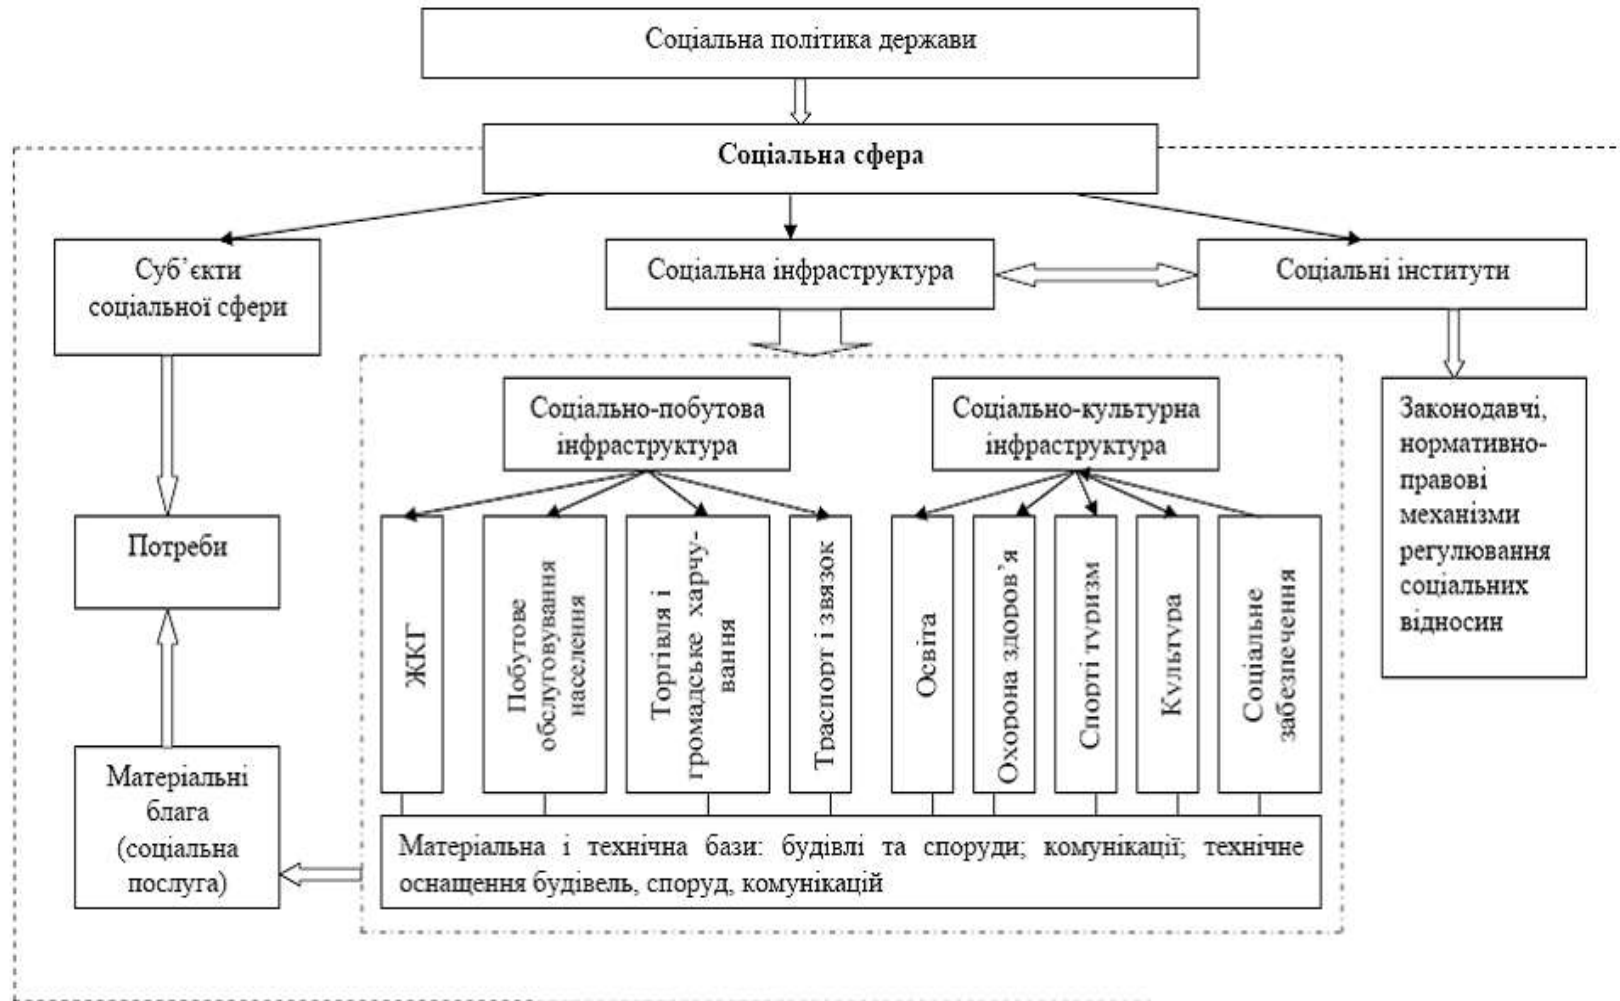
Соціальна політика держави

Соціальна сфера

Суб'єкти соціальної сфери

Соціальна інфраструктура

Соціальні інститути

Соціально-побутова інфраструктура

Соціально-культурна інфраструктура

Законодавчі, нормативно-правові механізми регулювання соціальних відносин

Потреби

ЖКГ

Побутове обслуговування населення

Торгівля і громадське харчування

Траспорт і звязок

Освіта

Охорона здоров'я

Спорт і туризм

Культура

Соціальне забезпечення

Матеріальні блага (соціальна послуга)

Матеріальна і технічна бази: будівлі та споруди; комунікації; технічне оснащення будівель, споруд, комунікацій